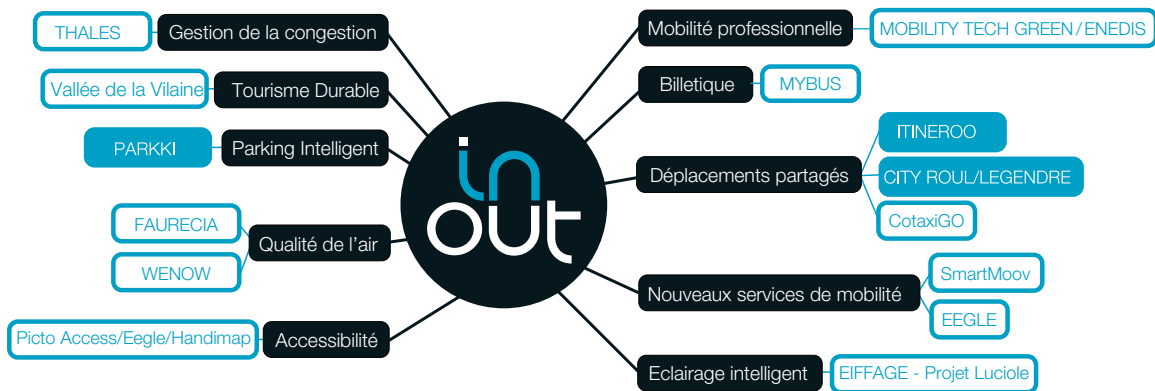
in
out

THALES
Gestion de la congestion

Vallée de la Vilaine
Tourisme Durable

PARKKI
Parking Intelligent

FAURECIA
WENOW
Qualité de l'air

Picto Access/Eegle/Handimap
Accessibilité

Mobilité professionnelle
MOBILITY TECH GREEN / ENEDIS

Billetique
MYBUS

Déplacements partagés
ITINEROO
CITY ROUL/LEGENDRE
CotaxiGO

Nouveaux services de mobilité
SmartMoov
EEGLE

Eclairage intelligent
EIFFAGE - Projet Luciole